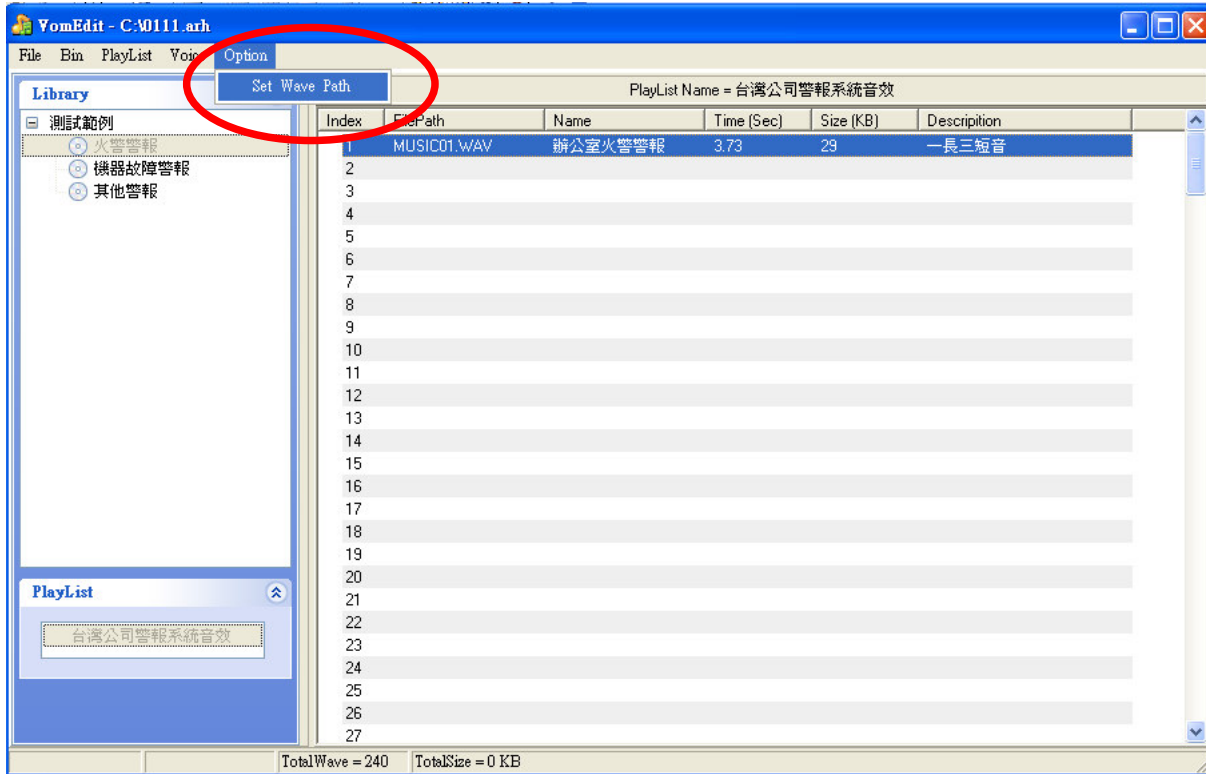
VomEdit - C:\0111.arh

File Bin PlayList Voic Option

Set Wave Path

Library

⊟ 測試範例
火警警報
機器故障警報
其他警報

PlayList

台灣公司警報系統音效

PlayList Name = 台灣公司警報系統音效

| Index | FilePath | Name | Time (Sec) | Size (KB) | Description |
|---|---|---|---|---|---|
| 1 | MUSIC01.WAV | 辦公室火警警報 | 3.73 | 29 | 一長三短音 |
| 2 | | | | | |
| 3 | | | | | |
| 4 | | | | | |
| 5 | | | | | |
| 6 | | | | | |
| 7 | | | | | |
| 8 | | | | | |
| 9 | | | | | |
| 10 | | | | | |
| 11 | | | | | |
| 12 | | | | | |
| 13 | | | | | |
| 14 | | | | | |
| 15 | | | | | |
| 16 | | | | | |
| 17 | | | | | |
| 18 | | | | | |
| 19 | | | | | |
| 20 | | | | | |
| 21 | | | | | |
| 22 | | | | | |
| 23 | | | | | |
| 24 | | | | | |
| 25 | | | | | |
| 26 | | | | | |
| 27 | | | | | |

TotalWave = 240 TotalSize = 0 KB